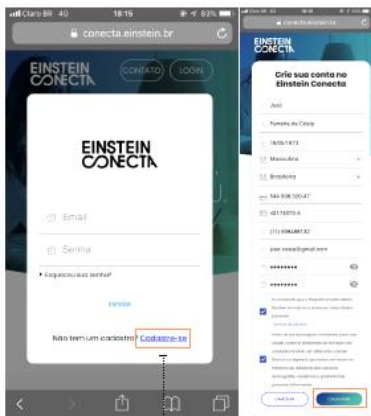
Claro BR 4G 18:16 83%
conecta.einstein.br

EINSTEIN CONECTA
CONTATO LOGIN

EINSTEIN CONECTA

Email
Senha
Esqueceu sua senha?
Entrar

Não tem um cadastro? Cadastre-se

conecta.einstein.br

EINSTEIN CONECTA

Crie sua conta no Einstein Conecta

José
Ferreira da Costa
18/05/1973
Masculino
Brasileira
564.938.120-47
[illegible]
(11) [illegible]
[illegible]@gmail.com
••••••••
••••••••

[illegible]

Cancelar
Cadastrar